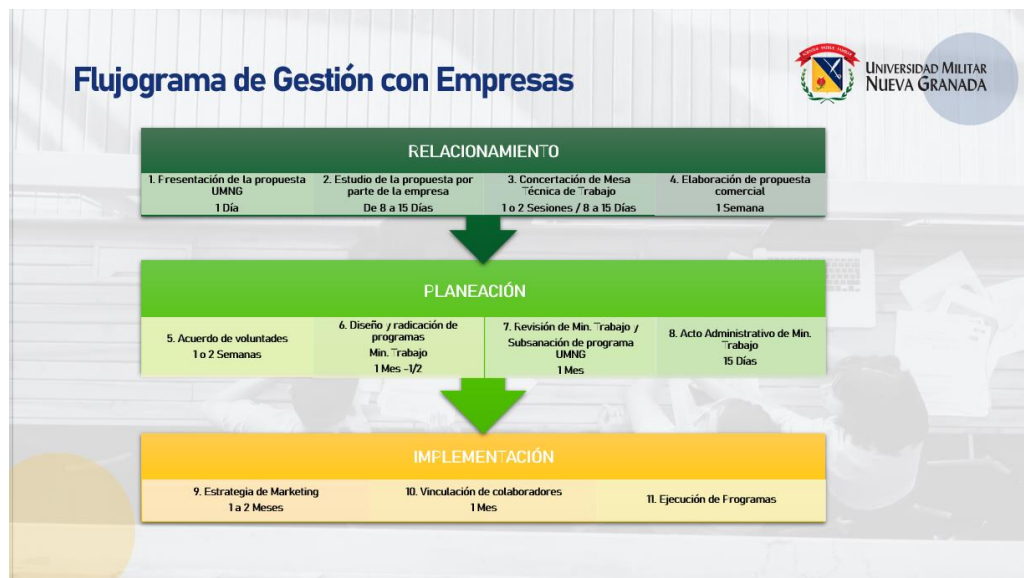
Flujograma de Gestión con Empresas

UNIVERSIDAD MILITAR NUEVA GRANADA

RELACIONAMIENTO

| 1. Presentación de la propuesta UMNG 1 Día | 2. Estudio de la propuesta por parte de la empresa De 8 a 15 Días | 3. Concertación de Mesa Técnica de Trabajo 1 o 2 Sesiones / 8 a 15 Días | 4. Elaboración de propuesta comercial 1 Semana |
|---|---|---|---|

PLANEACIÓN

| 5. Acuerdo de voluntades 1 o 2 Semanas | 6. Diseño y radicación de programas Min. Trabajo 1 Mes -1/2 | 7. Revisión de Min. Trabajo y Subsanación de programa UMNG 1 Mes | 8. Acto Administrativo de Min. Trabajo 15 Días |
|---|---|---|---|

IMPLEMENTACIÓN

| 9. Estrategia de Marketing 1 a 2 Meses | 10. Vinculación de colaboradores 1 Mes | 11. Ejecución de Programas |
|---|---|---|